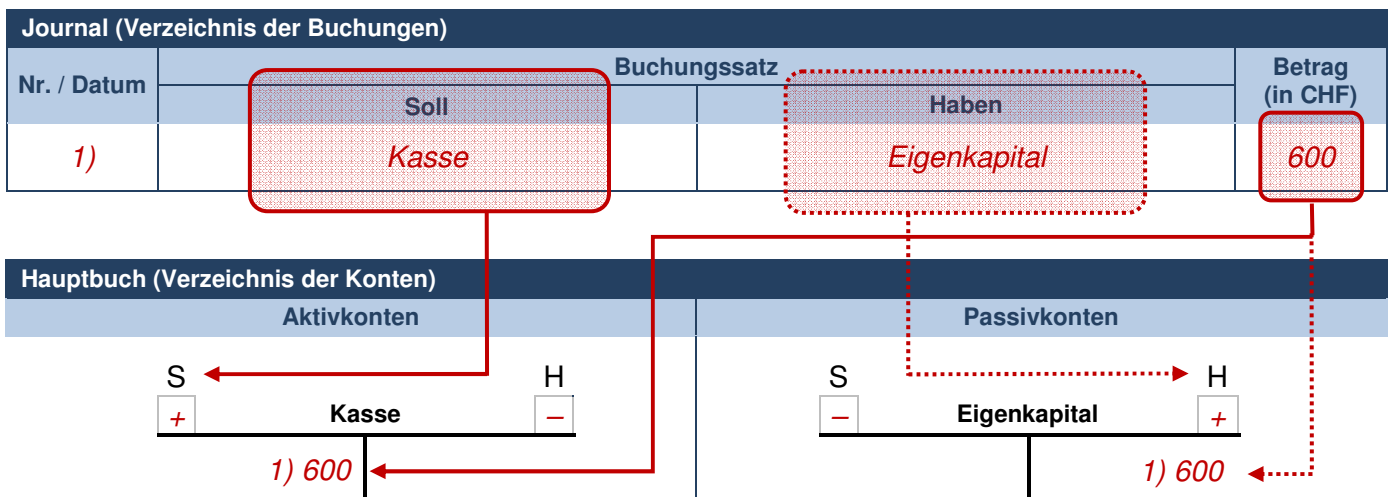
Journal (Verzeichnis der Buchungen)

| Nr. / Datum | Buchungssatz Soll | Buchungssatz Haben | Betrag (in CHF) |
|---|---|---|---|
| 1) | Kasse | Eigenkapital | 600 |

Hauptbuch (Verzeichnis der Konten)

Aktivkonten

S H
+ Kasse –
1) 600

Passivkonten

S H
– Eigenkapital +
1) 600